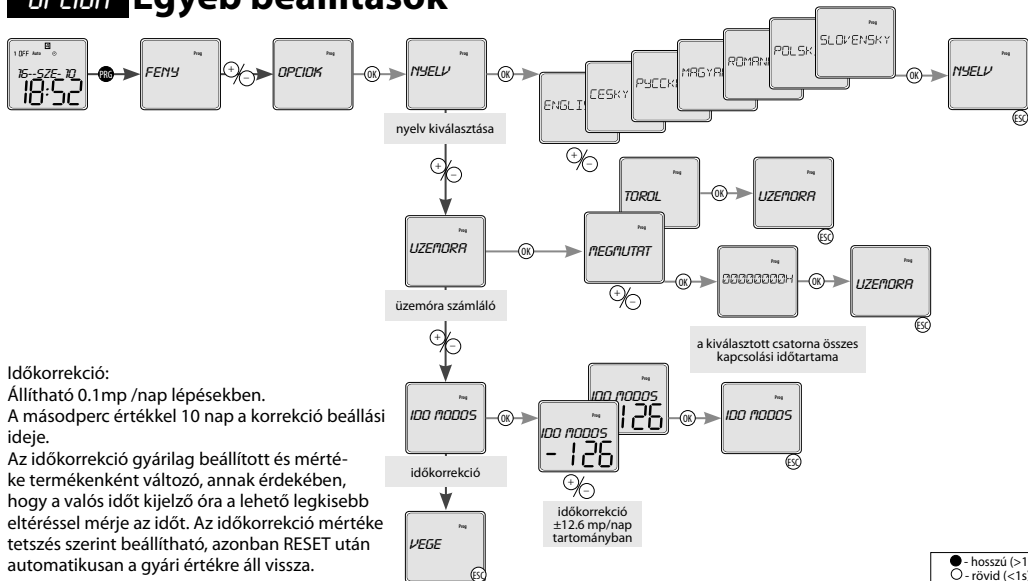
OPCION Egyéb beállítások

1 OFF Auto
16-SZE-10
18:52
PRG
FENY
+/−
OPCIOK
OK
Prog
NYELV
OK
ENGLIS
CESKY
PYCCKI
MAGYAR
ROMANI
POLSK
SLOVENSKY
OK
NYELV
ESC

nyelv kiválasztása
+/−

Prog
TOROL
OK
Prog
UZEMORA
ESC

Prog
UZEMORA
OK
Prog
MEGMUTAT
OK
00000000H
OK
Prog
UZEMORA
ESC
+/−

üzemóra számláló
+/−

a kiválasztott csatorna összes kapcsolási időtartama

Időkorrekció:
Állítható 0.1mp /nap lépésekben.
A másodperc értékkel 10 nap a korrekció beállási ideje.
Az időkorrekció gyárilag beállított és mértéke termékenként változó, annak érdekében, hogy a valós időt kijelző óra a lehető legkisebb eltéréssel mérje az időt. Az időkorrekció mértéke tetszés szerint beállítható, azonban RESET után automatikusan a gyári értékre áll vissza.

Prog
IDO MODOS
OK
Prog
IDO MODOS
- 126
Prog
IDO MODOS
126
OK
Prog
IDO MODOS
ESC

időkorrekció
+/−
időkorrekció ±12.6 mp/nap tartományban

Prog
VEGE
ESC

● - hosszú (>1
○ - rövid (<1s